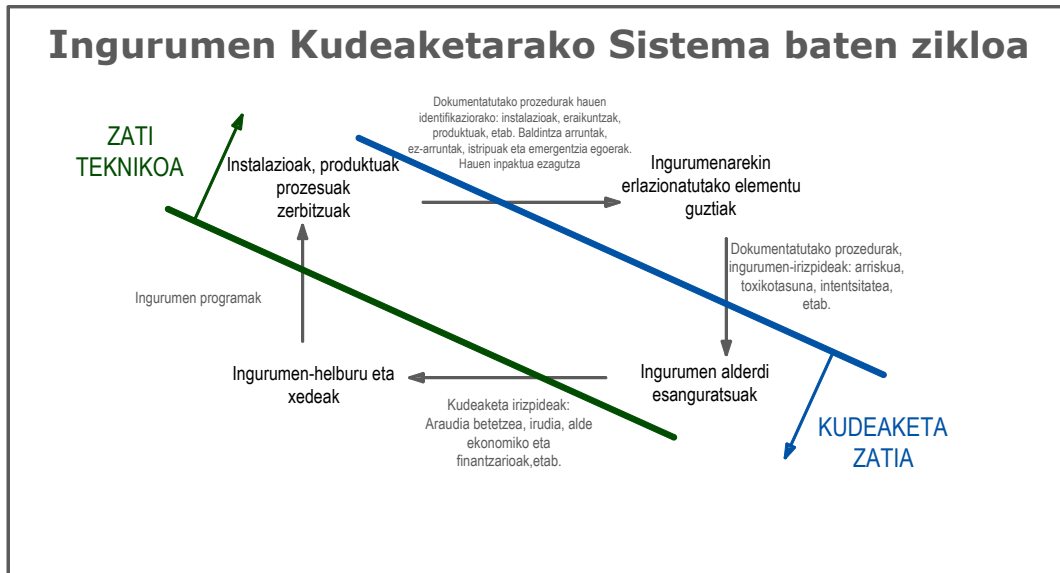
Ingurumen Kudeaketarako Sistema baten zikloa

ZATI TEKNIKOA

Dokumentatutako prozedurak hauen identifikaziorako: instalazioak, eraikuntzak, produktuak, etab. Baldintza arruntak, ez-arruntak, istripuak eta emergentzia egoerak. Hauen inpaktua ezagutza

Instalazioak, produktuak prozesuak zerbitzuak

Ingurumenarekin erlazionatutako elementu guztiak

Dokumentatutako prozedurak, ingurumen-irizpideak: arriskua, toxikotasuna, intentsitatea, etab.

Ingurumen programak

Ingurumen-helburu eta xedeak

Ingurumen alderdi esanguratsuak

Kudeaketa irizpideak: Araudia betetzea, irudia, alde ekonomiko eta finantzarioak,etab.

KUDEAKETA ZATIA